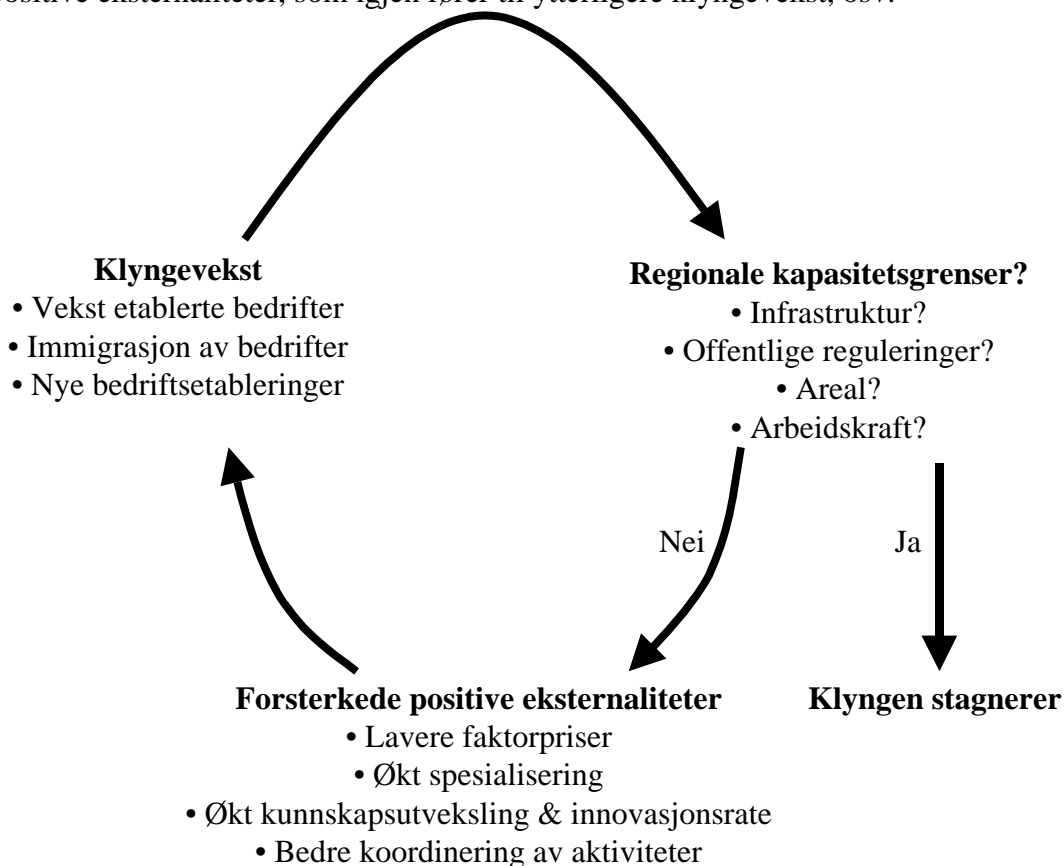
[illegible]ositive eksternaliteter, som igjen fører til ytterligere klyngevekst, osv.

**Klyngevekst**
• Vekst etablerte bedrifter
• Immigrasjon av bedrifter
• Nye bedriftsetableringer

**Regionale kapasitetsgrenser?**
• Infrastruktur?
• Offentlige reguleringer?
• Areal?
• Arbeidskraft?

Nei

Ja

**Forsterkede positive eksternaliteter**
• Lavere faktorpriser
• Økt spesialisering
• Økt kunnskapsutveksling & innovasjonsrate
• Bedre koordinering av aktiviteter

**Klyngen stagnerer**